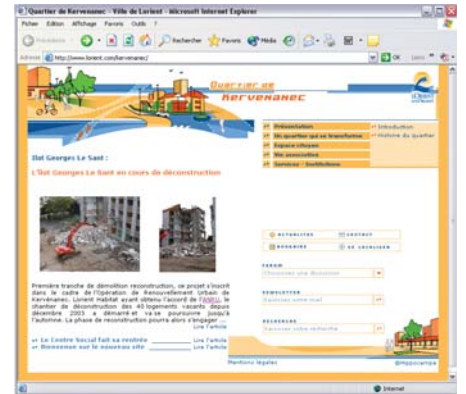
Quartier de Kervenanec - Ville de Lorient - Microsoft Internet Explorer

Fichier Edition Affichage Favoris Outils ?

Précédente Rechercher Favoris Média

Adresse http://www.lorient.com/kervenanec/ OK Liens

Quartier de Kervenanec

Lorient

Présentation
Un quartier qui se transforme
Espace citoyen
Vie associative
Services - Institutions

Introduction
Histoire du quartier

Ilot Georges Le Sant :

L'Ilot Georges Le Sant en cours de déconstruction

Première tranche de démolition reconstruction, ce projet s'inscrit dans le cadre de l'Opération de Renouvellement Urbain de Kervénanec. Lorient Habitat ayant obtenu l'accord de l'ANRU, le chantier de déconstruction des 40 logements vacants depuis décembre 2003 a démarré et va se poursuivre jusqu'à l'automne. La phase de reconstruction pourra alors s'engager ...
Lire l'article

Le Centre Social fait sa rentrée Lire l'article
Bienvenue sur le nouveau site Lire l'article

ACTUALITES
CONTACT
ANNUAIRE
SE LOCALISER

FORUM
Choisissez une discussion

NEWSLETTER
Saisissez votre mail

RECHERCHE
Saisissez votre recherche

Mentions légales

@Hippocampe

Internet